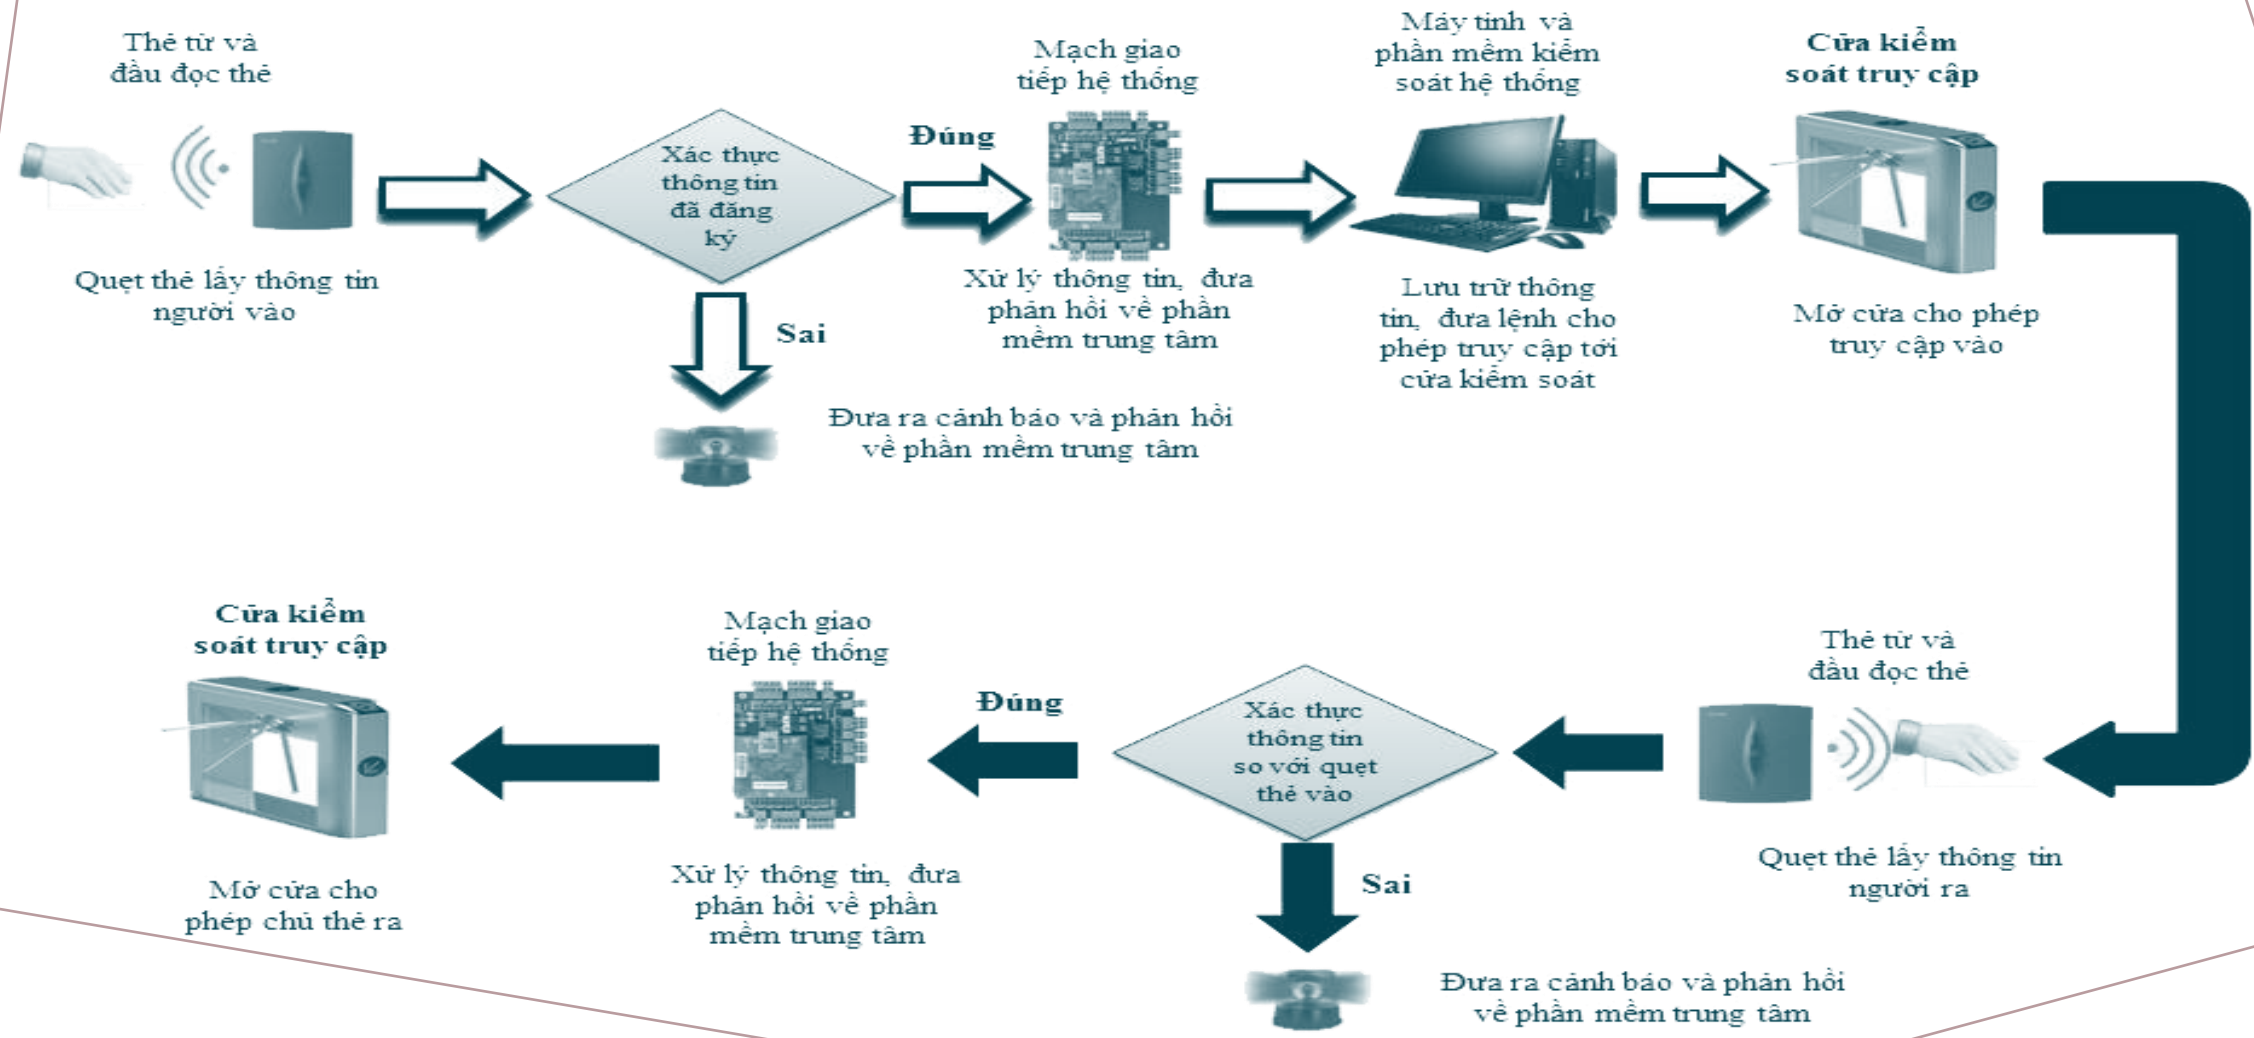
Thẻ từ và đầu đọc thẻ

Quẹt thẻ lấy thông tin người vào

Xác thực thông tin đã đăng ký

Đúng

Sai

Đưa ra cảnh báo và phản hồi về phần mềm trung tâm

Mạch giao tiếp hệ thống

Xử lý thông tin, đưa phản hồi về phần mềm trung tâm

Máy tính và phần mềm kiểm soát hệ thống

Lưu trữ thông tin, đưa lệnh cho phép truy cập tới cửa kiểm soát

Cửa kiểm soát truy cập

Mở cửa cho phép truy cập vào

Thẻ từ và đầu đọc thẻ

Quẹt thẻ lấy thông tin người ra

Xác thực thông tin so với quẹt thẻ vào

Sai

Đưa ra cảnh báo và phản hồi về phần mềm trung tâm

Đúng

Mạch giao tiếp hệ thống

Xử lý thông tin, đưa phản hồi về phần mềm trung tâm

Cửa kiểm soát truy cập

Mở cửa cho phép chủ thẻ ra